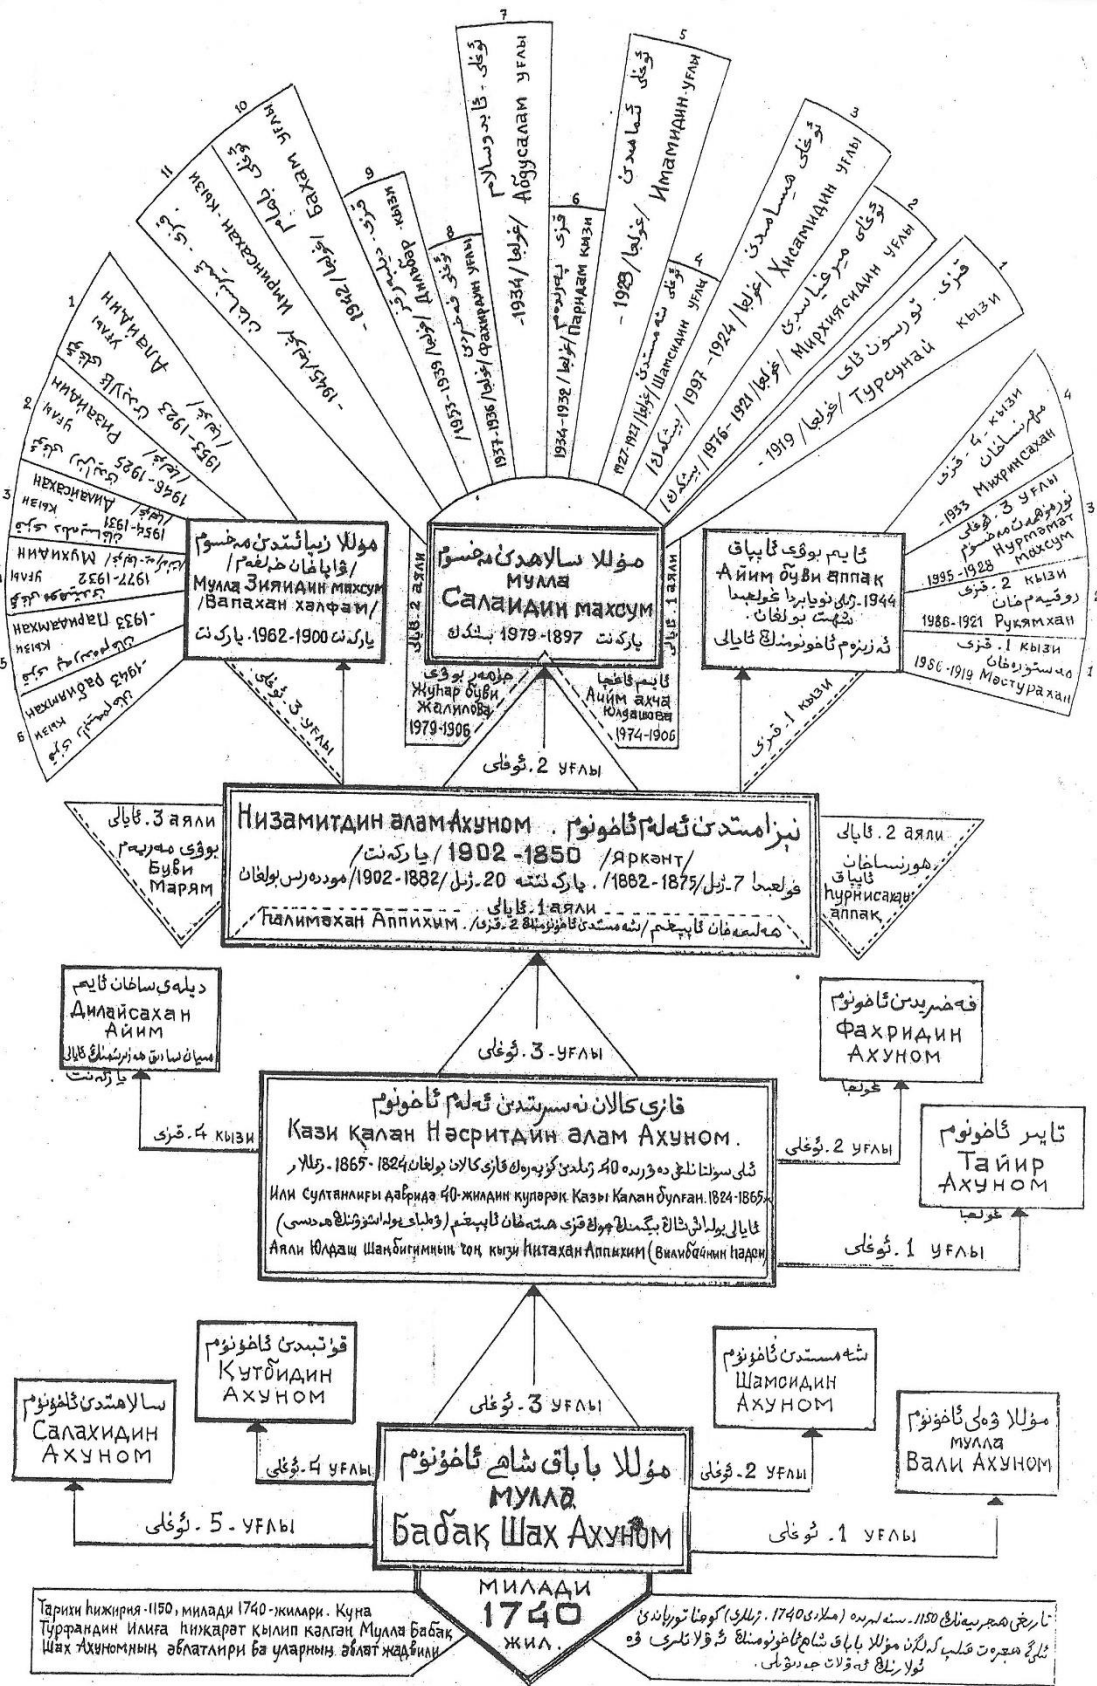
7
ئوغلى- ئابدۇسالام
-1934/ئوغلى/ Абдусалам угЛЫ

5
ئوغلى- ئىمامىدىن
-1928/ئوغلى/ Имамидин угЛЫ

3
ئوغلى- ھىسامىدىن
1997-1924/ئوغلى/ Хисамидин угЛЫ

2
ئوغلى مىرغىياسىدىن
1976-1921/ئوغلى/ Мирхиясидин угЛЫ

1
قىزى- تۇرسۇن ئاي
-1919/ قىزى/ Турсунай кызи

4
ئوغلى شەمسىدىن
1927-1927/ئوغلى/ Шамсидин угЛЫ
/بېشكەل/

6
قىزى- پەرىدەم
1934-1938/قىزى/ Паридам кизи

8
ئوغلى- فەخرىدىن
1937-1936/ئوغلى/ Фахридин угЛЫ
1953-1939

9
قىزى- دىلبەر
-1942/قىزى/ Дилбар кизи

10
ئوغلى- باھان
-1943/ئوغلى/ Бахан угЛЫ

11
قىزى- مېھرىنساخان
-1945/قىزى/ Мирнисахан кызи

1
ئوغلى- ئالاۋدىن
1953-1923 /ئوغلى/ Алавдин угЛЫ

2
ئوغلى- رىزۋاندىن
1946-1925 /ئوغلى/ Ризвандин угЛЫ

3
قىزى- ئالايساخان
1954-1931 /قىزى/ Алаисахан кызи

4
ئوغلى- مۇھىددىن
1977-1932 /ئوغلى/ Мухидин угЛЫ

5
قىزى- پەرىدەمخان
-1933 Паридамхан кызи

6
قىزى- رابىيەمخان
-1943 Рабиямхан кызи

مۇللا زىيائىددىن مەخسۇم
/ۋاپاخان خەلپەم/
Мулла Зияидин махсум
/Вапахан халфам/
ياركەنت 1962-1900

مۇللا سالاھىدىن مەخسۇم
мулла
Салаидин махсум
ياركەنت 1979-1897 بىلىمدىك

1. аяли
ئايىم ئاچا
Айим ахча
Юлдашова
1974-1906

2. аяли
جۇمەر بۇۋى
Жунар буви
Жалилова
1979-1906

ئايىم بۇۋى ئاپپاق
Айим буви аппак
1944- يىلى نويابىردا غۇلجىدا شەھىت بولغان.
ئەزىزىم ئاخۇنۇمنىڭ ئايالى

4
قىزى- مېھرىنساخان
-1933 Михринсахан кызи

3
ئوغلى- نۇرمەھەممەد مەخسۇم
1995-1928 Нурмэмат махсум угЛЫ

2
قىزى- رۇقىيەمخان
1986-1921 Рукямхан кызи

1
قىزى- مەستۇرەخان
1986-1919 Мэстурахан кызи

3. ئوغلى ۋ угЛЫ
1. قىزى кызи
2. ئوغلى угЛЫ

3. аяли. ئايالى
بۇۋى مەريەم
Буви Марям

Низамитдин алам Ахуном . نىزامىددىن ئەلەم ئاخۇنۇم
/Яркэнт/ 1902 - 1850 /ياركەنت/
غۇلجىدا 7- يىل /1875-1882/ . ياركەنتتە 20- يىل /1882-1902/ مۇدەررىس بولغان
1. аяли . ئايالى
Һалимэхан Аппихим . ھەلىمەخان ئاپپىخىم /شەمسىددىن ئاخۇنۇمنىڭ 2. قىزى/

2. аяли . ئايالى
ھۇرنىساخان ئاپپاق
Һурнисахан аппак

دىلەيساخان ئايىم
Дилайсахан Айим
مىيان تىلى دىق ھەزرىتىمنىڭ ئايالى
ياركەنت

3. ئوغلى - угЛЫ

فەخرىددىن ئاخۇنۇم
Фахридин Ахуном
غۇلجىدا

قازى كالان نەسرىددىن ئەلەم ئاخۇنۇم
Кази калан Нэсритдин алам Ахуном .
ئىلى سۇلتانلىقى دەۋرىدە 40 يىلدىن كۆپرەك قازى كالان بولغان 1824 - 1865 - يىللار
Или Султанлиғи даврида 40-жилдин купрак Казы Калан булган. 1824-1865.
ئايالى يولداش شاھ بېگىمنىڭ چوڭ قىزى ھىتەخان ئاپپىخىم (ۋەلىباي بولا ئاشۇرنىڭ ھەدىسى)
Аяли Юлдаш Шаһбигимның чоң кызи Һитахан Аппихим (Вилибайнин Һади)

4. قىزى кызи
2. ئوغلى угЛЫ

تايىر ئاخۇنۇم
Тайир Ахуном
غۇلجىدا

1. ئوغلى угЛЫ

قۇتبىددىن ئاخۇنۇم
Кутбидин Ахуном

شەمسىددىن ئاخۇنۇم
Шамсидин Ахуном

سالاھىددىن ئاخۇنۇم
Салахидин Ахуном

مۇللا ۋەلى ئاخۇنۇم
мулла
Вали Ахуном

3. ئوغلى угЛЫ
4. ئوغلى угЛЫ
2. ئوغلى угЛЫ

مۇللا باباق شاھ ئاخۇنۇم
мулла
Бабақ Шах Ахуном

5. ئوغلى - угЛЫ
1. ئوغلى угЛЫ

МИЛАДИ
1740
жил.

Тарихи һижрия -1150, миладн 1740-жилари. Куна Турфандин Илиға һижрат қилип қалған Мулла Бабак Шах Ахуномниң әвлатлири ва уларның әвлат жадвили

تارىخى ھىجرىيەنىڭ 1150- سەنەلىرىدە (مىلادى 1740- يىللار) كونا تۇرپاندىن ئىلىغا ھىجرەت قىلىپ كەلگەن مۇللا باباق شاھ ئاخۇنۇمنىڭ ئەۋلادلىرى ۋە ئۇلارنىڭ ئەۋلات جەدۋىلى.